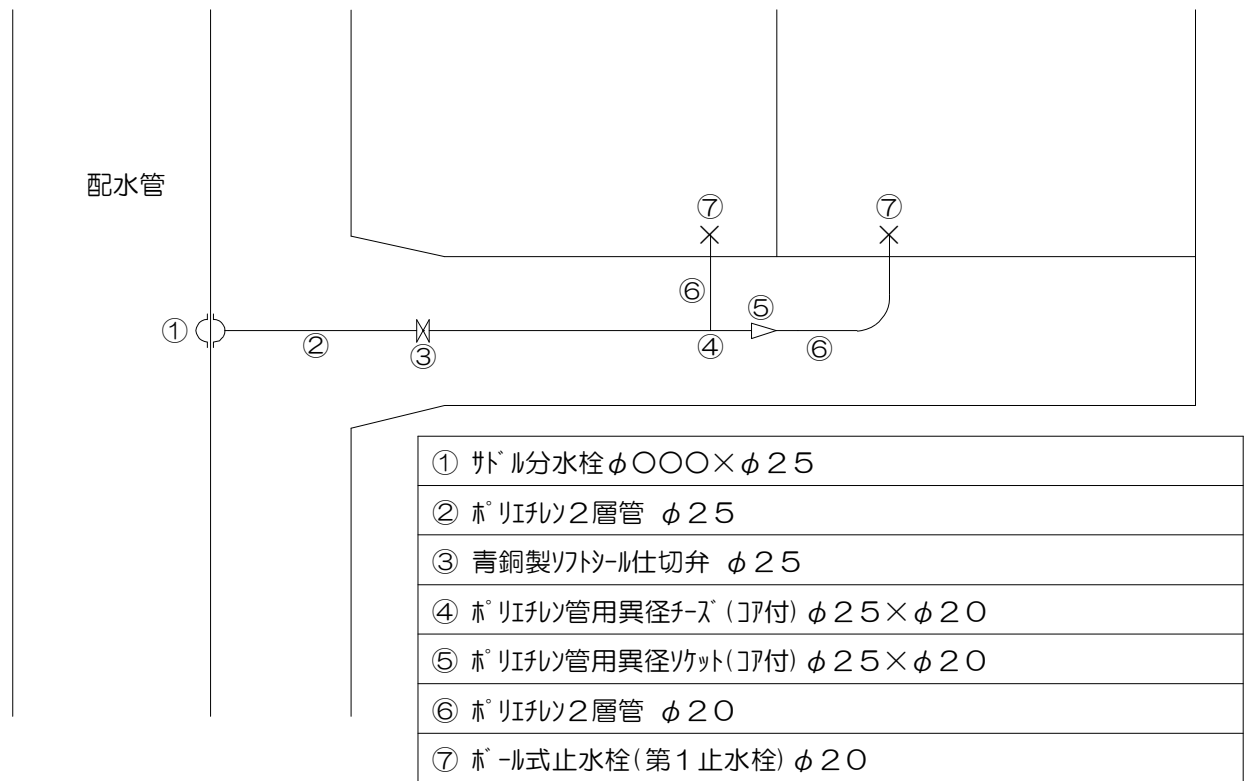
配水管

⑦
⑦
⑥
⑤
①
②
③
④
⑥

| |
|---|
| ① ｻﾄﾞﾙ分水栓$\phi$○○○×$\phi$２５ |
| ② ﾎﾟﾘｴﾁﾚﾝ２層管 $\phi$２５ |
| ③ 青銅製ｿﾌﾄｼｰﾙ仕切弁 $\phi$２５ |
| ④ ﾎﾟﾘｴﾁﾚﾝ管用異径ﾁｰｽﾞ（ｺｱ付）$\phi$２５×$\phi$２０ |
| ⑤ ﾎﾟﾘｴﾁﾚﾝ管用異径ｿｹｯﾄ（ｺｱ付）$\phi$２５×$\phi$２０ |
| ⑥ ﾎﾟﾘｴﾁﾚﾝ２層管 $\phi$２０ |
| ⑦ ﾎﾞｰﾙ式止水栓（第１止水栓）$\phi$２０ |